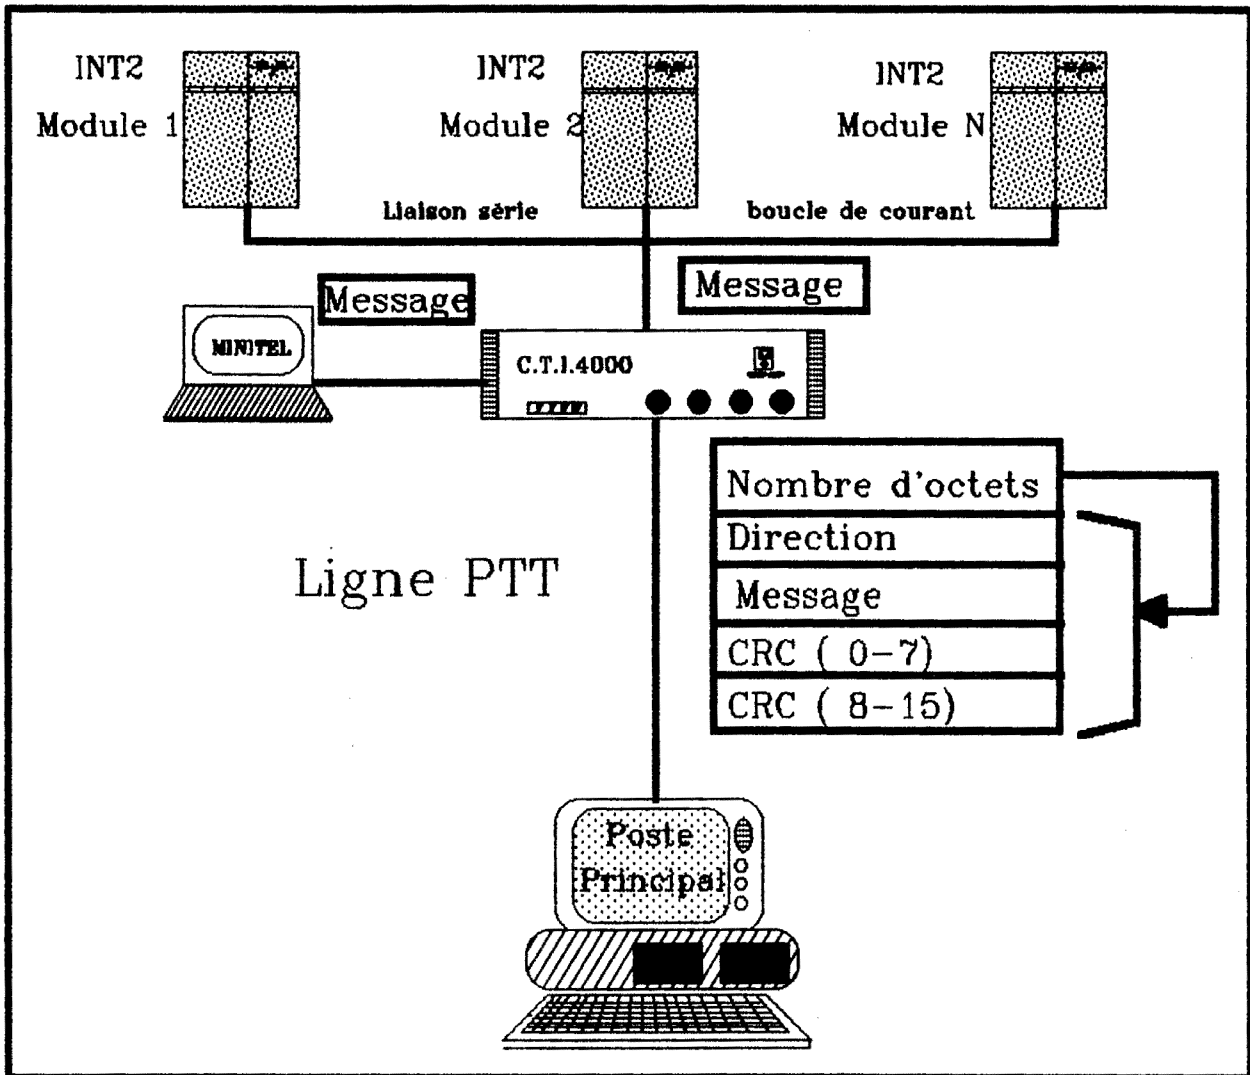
INT2
Module 1

INT2
Module 2

INT2
Module N

Liaison série

boucle de courant

Message

Message

MINITEL

C.T.I.4000

Nombre d'octets

Direction

Message

CRC ( 0–7)

CRC ( 8–15)

Ligne PTT

Poste
Principal